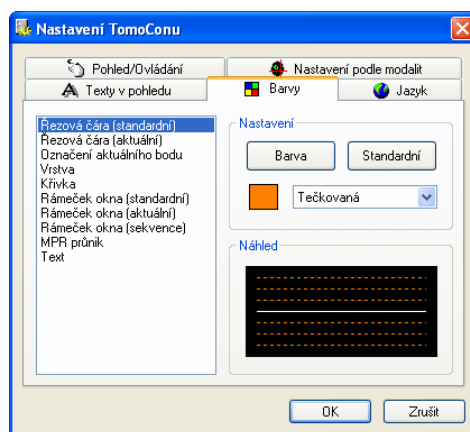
Nastavení TomoConu

Pohled/Ovládání

Nastavení podle modalit

Texty v pohledu

Barvy

Jazyk

Řezová čára (standardní)
Řezová čára (aktuální)
Označení aktuálního bodu
Vrstva
Křivka
Rámeček okna (standardní)
Rámeček okna (aktuální)
Rámeček okna (sekvence)
MPR průnik
Text

Nastavení

Barva

Standardní

Tečkovaná

Náhled

OK

Zrušit